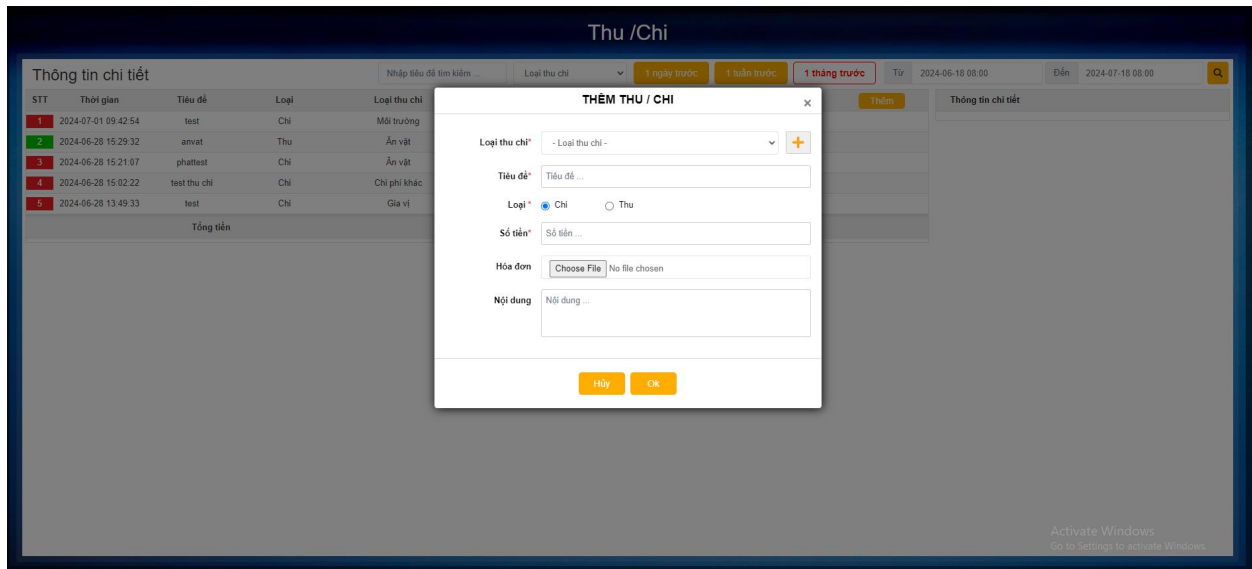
Thu /Chi

Thông tin chi tiết

Nhập tiêu đề tìm kiếm ...

Loại thu chi

1 ngày trước

1 tuần trước

1 tháng trước

Từ 2024-06-18 08:00

Đến 2024-07-18 08:00

| STT | Thời gian | Tiêu đề | Loại | Loại thu chi |
|---|---|---|---|---|
| 1 | 2024-07-01 09:42:54 | test | Chi | Môi trường |
| 2 | 2024-06-28 15:29:32 | anvat | Thu | Ăn vặt |
| 3 | 2024-06-28 15:21:07 | phattest | Chi | Ăn vặt |
| 4 | 2024-06-28 15:02:22 | test thu chi | Chi | Chi phí khác |
| 5 | 2024-06-28 13:49:33 | test | Chi | Gia vị |
| | | Tổng tiền | | |

Thêm

Thông tin chi tiết

THÊM THU / CHI

×

Loại thu chi*

- Loại thu chi -

+

Tiêu đề*

Tiêu đề ...

Loại*

Chi

Thu

Số tiền*

Số tiền ...

Hóa đơn

Choose File No file chosen

Nội dung

Nội dung ...

Hủy

Ok

Activate Windows
Go to Settings to activate Windows.